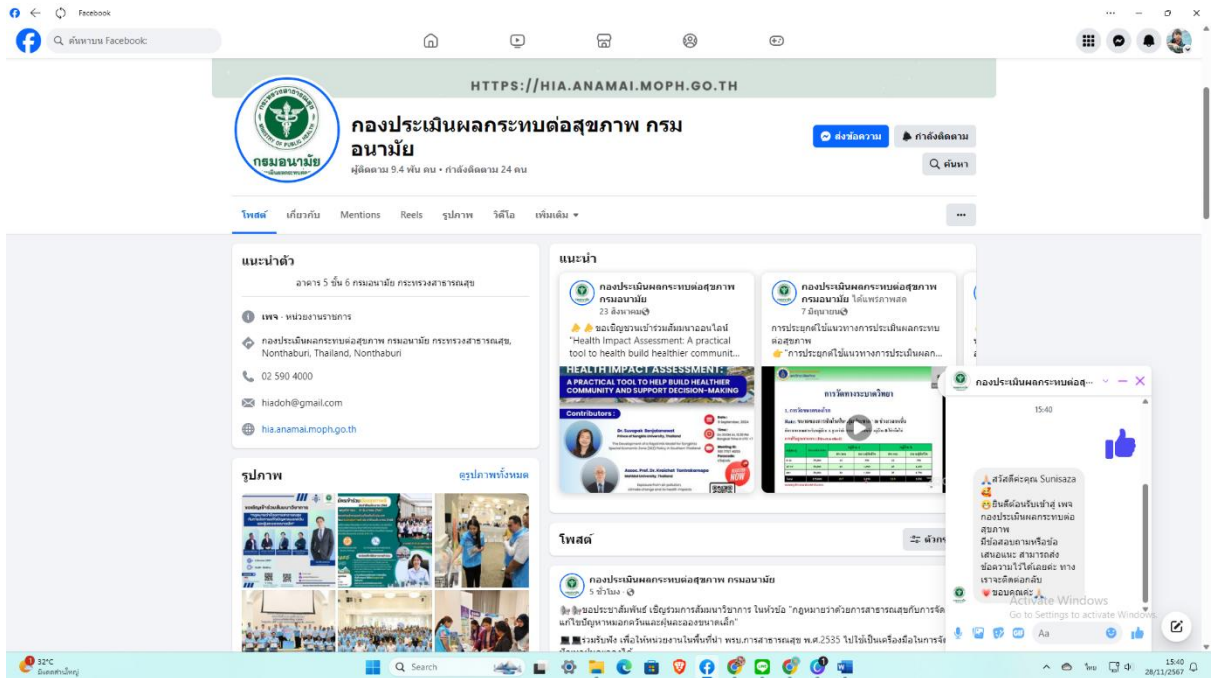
Facebook

ค้นหาบน Facebook

HTTPS://HIA.ANAMAI.MOPH.GO.TH

กรมอนามัย

กองประเมินผลกระทบต่อสุขภาพ กรมอนามัย

ผู้ติดตาม 9.4 พัน คน • กำลังติดตาม 24 คน

ส่งข้อความ
กำลังติดตาม
ค้นหา

โพสต์ เกี่ยวกับ Mentions Reels รูปภาพ วิดีโอ เพิ่มเติม

แนะนำตัว

อาคาร 5 ชั้น 6 กรมอนามัย กระทรวงสาธารณสุข

เพจ · หน่วยงานราชการ

กองประเมินผลกระทบต่อสุขภาพ กรมอนามัย กระทรวงสาธารณสุข, Nonthaburi, Thailand, Nonthaburi

02 590 4000

hiadoh@gmail.com

hia.anamai.moph.go.th

รูปภาพ
ดูรูปภาพทั้งหมด

แนะนำ

กองประเมินผลกระทบต่อสุขภาพ กรมอนามัย
23 สิงหาคม
ขอเชิญชวนเข้าร่วมสัมมนาออนไลน์ "Health Impact Assessment: A practical tool to health build healthier communit...

HEALTH IMPACT ASSESSMENT:
A PRACTICAL TOOL TO HELP BUILD HEALTHIER COMMUNITY AND SUPPORT DECISION-MAKING

Contributors :

กองประเมินผลกระทบต่อสุขภาพ กรมอนามัย ได้แชร์ภาพสด
7 มิถุนายน
การประยุกต์ใช้แนวทางการประเมินผลกระทบต่อสุขภาพ
"การประยุกต์ใช้แนวทางการประเมินผลก...

การจัดการระบาดวิทยา

โพสต์
ตัวกร

กองประเมินผลกระทบต่อสุขภาพ กรมอนามัย
5 ชั่วโมง
ขอประชาสัมพันธ์ เชิญร่วมการสัมมนาวิชาการ ในหัวข้อ "กฎหมายว่าด้วยการสาธารณสุขกับการจัด แก้ไขปัญหาหมอกควันและฝุ่นละอองขนาดเล็ก"
ร่วมรับฟัง เพื่อให้หน่วยงานในพื้นที่นำ พรบ.การสาธารณสุข พ.ศ.2535 ไปใช้เป็นเครื่องมือในการจั

กองประเมินผลกระทบต่อสุ...

15:40

สวัสดีค่ะคุณ Sunisaza
ยินดีต้อนรับเข้าสู่ เพจ กองประเมินผลกระทบต่อสุขภาพ
มีข้อสงสัยถามหรือข้อเสนอแนะ สามารถส่งข้อความไว้ได้เลยค่ะ ทางเราจะติดต่อกลับ
ขอบคุณค่ะ

Activate Windows
Go to Settings to activate Windows.

Aa

32°C
มีเมฆส่วนใหญ่

Search

ไทย
15:40
28/11/2567